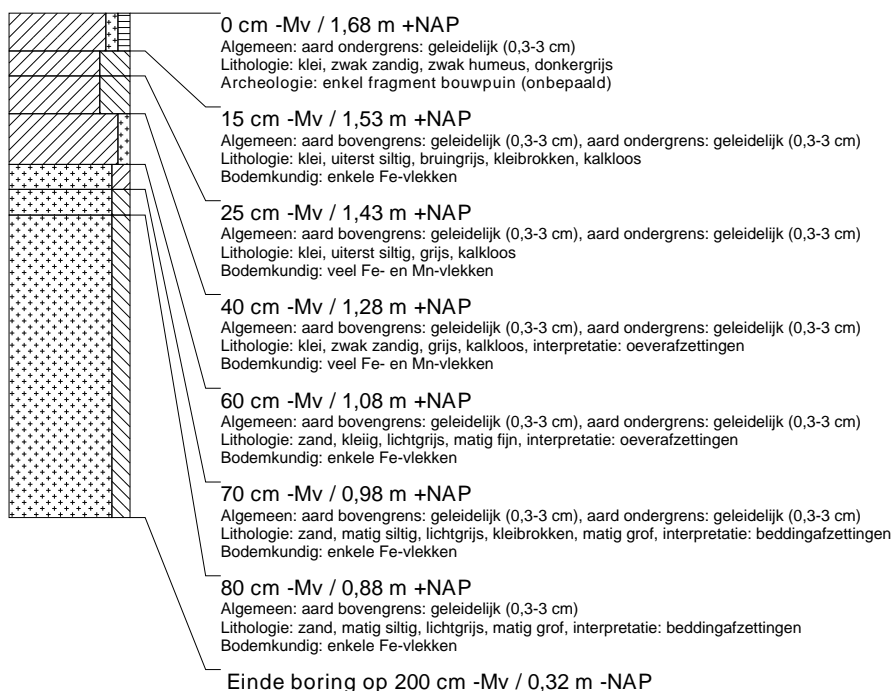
0 cm -Mv / 1,68 m +NAP
Algemeen: aard ondergrens: geleidelijk (0,3-3 cm)
Lithologie: klei, zwak zandig, zwak humeus, donkergrijs
Archeologie: enkel fragment bouwpuin (onbepaald)

15 cm -Mv / 1,53 m +NAP
Algemeen: aard bovengrens: geleidelijk (0,3-3 cm), aard ondergrens: geleidelijk (0,3-3 cm)
Lithologie: klei, uiterst siltig, bruingrijs, kleibrokken, kalkloos
Bodemkundig: enkele Fe-vlekken

25 cm -Mv / 1,43 m +NAP
Algemeen: aard bovengrens: geleidelijk (0,3-3 cm), aard ondergrens: geleidelijk (0,3-3 cm)
Lithologie: klei, uiterst siltig, grijs, kalkloos
Bodemkundig: veel Fe- en Mn-vlekken

40 cm -Mv / 1,28 m +NAP
Algemeen: aard bovengrens: geleidelijk (0,3-3 cm), aard ondergrens: geleidelijk (0,3-3 cm)
Lithologie: klei, zwak zandig, grijs, kalkloos, interpretatie: oeverafzettingen
Bodemkundig: veel Fe- en Mn-vlekken

60 cm -Mv / 1,08 m +NAP
Algemeen: aard bovengrens: geleidelijk (0,3-3 cm), aard ondergrens: geleidelijk (0,3-3 cm)
Lithologie: zand, kleiig, lichtgrijs, matig fijn, interpretatie: oeverafzettingen
Bodemkundig: enkele Fe-vlekken

70 cm -Mv / 0,98 m +NAP
Algemeen: aard bovengrens: geleidelijk (0,3-3 cm), aard ondergrens: geleidelijk (0,3-3 cm)
Lithologie: zand, matig siltig, lichtgrijs, kleibrokken, matig grof, interpretatie: beddingafzettingen
Bodemkundig: enkele Fe-vlekken

80 cm -Mv / 0,88 m +NAP
Algemeen: aard bovengrens: geleidelijk (0,3-3 cm)
Lithologie: zand, matig siltig, lichtgrijs, matig grof, interpretatie: beddingafzettingen
Bodemkundig: enkele Fe-vlekken

Einde boring op 200 cm -Mv / 0,32 m -NAP